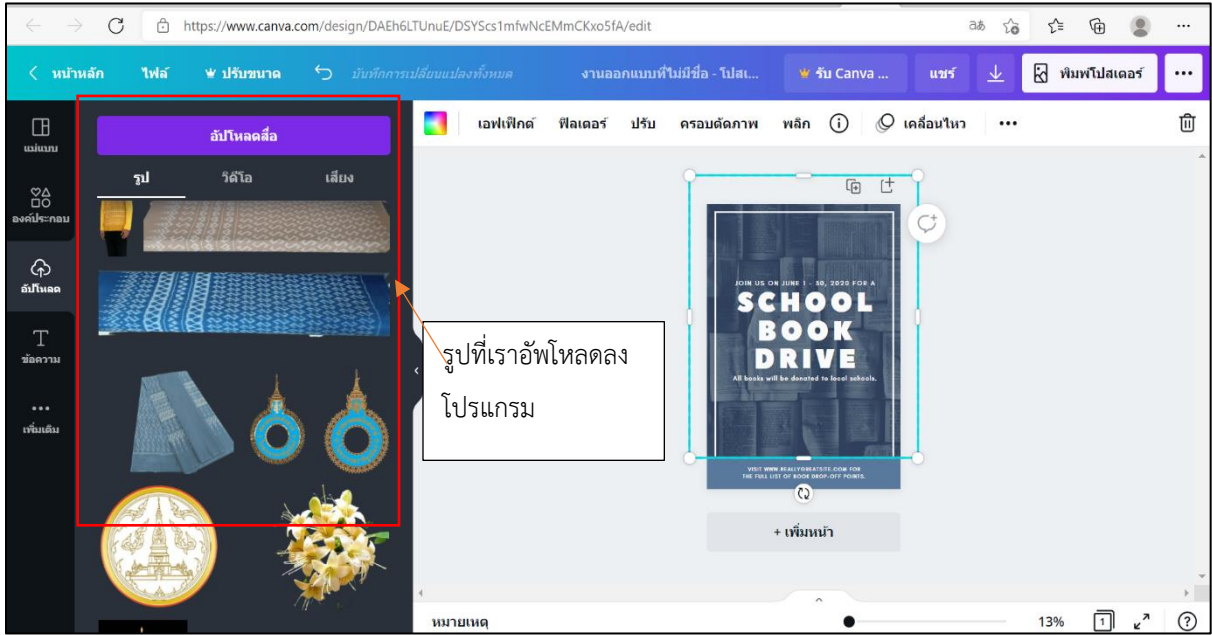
https://www.canva.com/design/DAEh6LTUnuE/DSYScs1mfwNcEMmCKxo5fA/edit

หน้าหลัก ไฟล์ ปรับขนาด บันทึกการเปลี่ยนแปลงทั้งหมด งานออกแบบที่ไม่มีชื่อ - โปสเ... รับ Canva ... แชร์ พิมพ์โปสเตอร์ •••

แม่แบบ
องค์ประกอบ
อัปโหลด
ข้อความ
เพิ่มเติม

อัปโหลดสื่อ
รูป วิดีโอ เสียง

เอฟเฟกต์ ฟิลเตอร์ ปรับ ครอบตัดภาพ พลิก เคลื่อนไหว •••

JOIN US ON JUNE 1 - 30, 2020 FOR A
SCHOOL BOOK DRIVE
All books will be donated to local schools.
VISIT WWW.REALLYGREATSITE.COM FOR THE FULL LIST OF BOOK DROP-OFF POINTS.

รูปที่เราอัพโหลดลงโปรแกรม

+ เพิ่มหน้า

หมายเหตุ 13% 1 ?